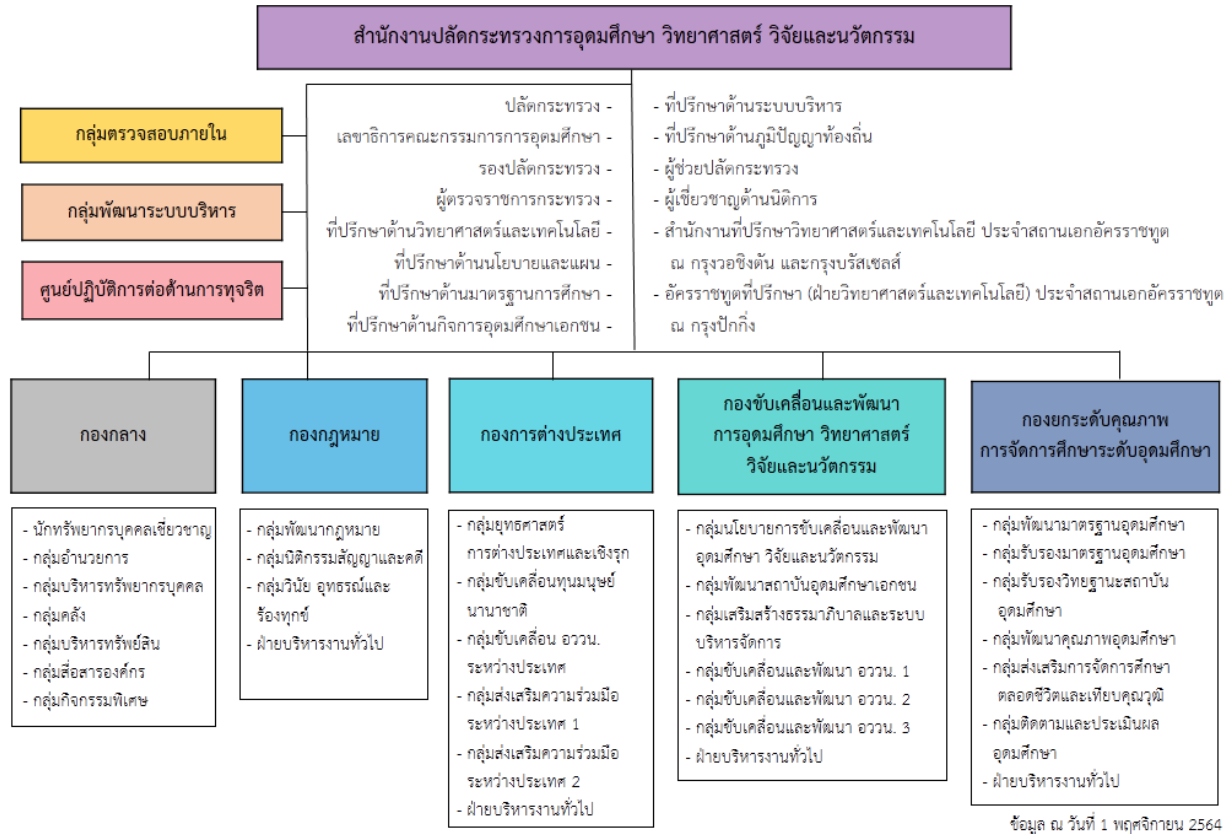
สำนักงานปลัดกระทรวงการอุดมศึกษา วิทยาศาสตร์ วิจัยและนวัตกรรม

กลุ่มตรวจสอบภายใน

กลุ่มพัฒนาระบบบริหาร

ศูนย์ปฏิบัติการต่อต้านการทุจริต

ปลัดกระทรวง -
เลขาธิการคณะกรรมการการอุดมศึกษา -
รองปลัดกระทรวง -
ผู้ตรวจราชการกระทรวง -
ที่ปรึกษาด้านวิทยาศาสตร์และเทคโนโลยี -
ที่ปรึกษาด้านนโยบายและแผน -
ที่ปรึกษาด้านมาตรฐานการศึกษา -
ที่ปรึกษาด้านกิจการอุดมศึกษาเอกชน -

- ที่ปรึกษาด้านระบบบริหาร
- ที่ปรึกษาด้านภูมิปัญญาท้องถิ่น
- ผู้ช่วยปลัดกระทรวง
- ผู้เชี่ยวชาญด้านนิติการ
- สำนักงานที่ปรึกษาวิทยาศาสตร์และเทคโนโลยี ประจำสถานเอกอัครราชทูต ณ กรุงวอชิงตัน และกรุงบรัสเซลส์
- อัครราชทูตที่ปรึกษา (ฝ่ายวิทยาศาสตร์และเทคโนโลยี) ประจำสถานเอกอัครราชทูต ณ กรุงปักกิ่ง

กองกลาง

กองกฎหมาย

กองการต่างประเทศ

กองขับเคลื่อนและพัฒนาการอุดมศึกษา วิทยาศาสตร์ วิจัยและนวัตกรรม

กองยกระดับคุณภาพการจัดการศึกษาระดับอุดมศึกษา

- นักทรัพยากรบุคคลเชี่ยวชาญ
- กลุ่มอำนวยการ
- กลุ่มบริหารทรัพยากรบุคคล
- กลุ่มคลัง
- กลุ่มบริหารทรัพย์สิน
- กลุ่มสื่อสารองค์กร
- กลุ่มกิจกรรมพิเศษ

- กลุ่มพัฒนากฎหมาย
- กลุ่มนิติกรรมสัญญาและคดี
- กลุ่มวินัย อุทธรณ์และร้องทุกข์
- ฝ่ายบริหารงานทั่วไป

- กลุ่มยุทธศาสตร์การต่างประเทศและเชิงรุก
- กลุ่มขับเคลื่อนทุนมนุษย์นานาชาติ
- กลุ่มขับเคลื่อน อววน. ระหว่างประเทศ
- กลุ่มส่งเสริมความร่วมมือระหว่างประเทศ 1
- กลุ่มส่งเสริมความร่วมมือระหว่างประเทศ 2
- ฝ่ายบริหารงานทั่วไป

- กลุ่มนโยบายการขับเคลื่อนและพัฒนาอุดมศึกษา วิจัยและนวัตกรรม
- กลุ่มพัฒนาสถาบันอุดมศึกษาเอกชน
- กลุ่มเสริมสร้างธรรมาภิบาลและระบบบริหารจัดการ
- กลุ่มขับเคลื่อนและพัฒนา อววน. 1
- กลุ่มขับเคลื่อนและพัฒนา อววน. 2
- กลุ่มขับเคลื่อนและพัฒนา อววน. 3
- ฝ่ายบริหารงานทั่วไป

- กลุ่มพัฒนามาตรฐานอุดมศึกษา
- กลุ่มรับรองมาตรฐานอุดมศึกษา
- กลุ่มรับรองวิทยฐานะสถาบันอุดมศึกษา
- กลุ่มพัฒนาคุณภาพอุดมศึกษา
- กลุ่มส่งเสริมการจัดการศึกษาตลอดชีวิตและเทียบคุณวุฒิ
- กลุ่มติดตามและประเมินผลอุดมศึกษา
- ฝ่ายบริหารงานทั่วไป

ข้อมูล ณ วันที่ 1 พฤศจิกายน 2564